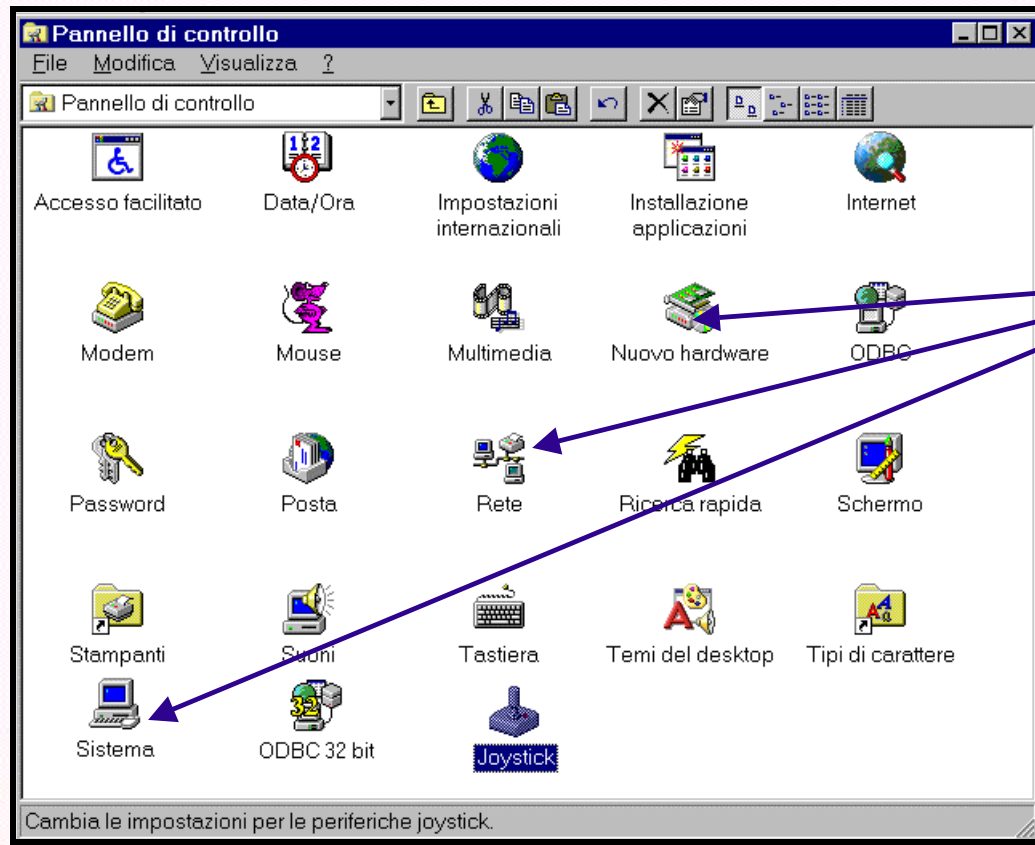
Pannello di controllo

File Modifica Visualizza ?

Pannello di controllo

Accesso facilitato

Data/Ora

Impostazioni internazionali

Installazione applicazioni

Internet

Modem

Mouse

Multimedia

Nuovo hardware

ODBC

Password

Posta

Rete

Ricerca rapida

Schermo

Stampanti

Suoni

Tastiera

Temi del desktop

Tipi di carattere

Sistema

ODBC 32 bit

Joystick

Cambia le impostazioni per le periferiche joystick.